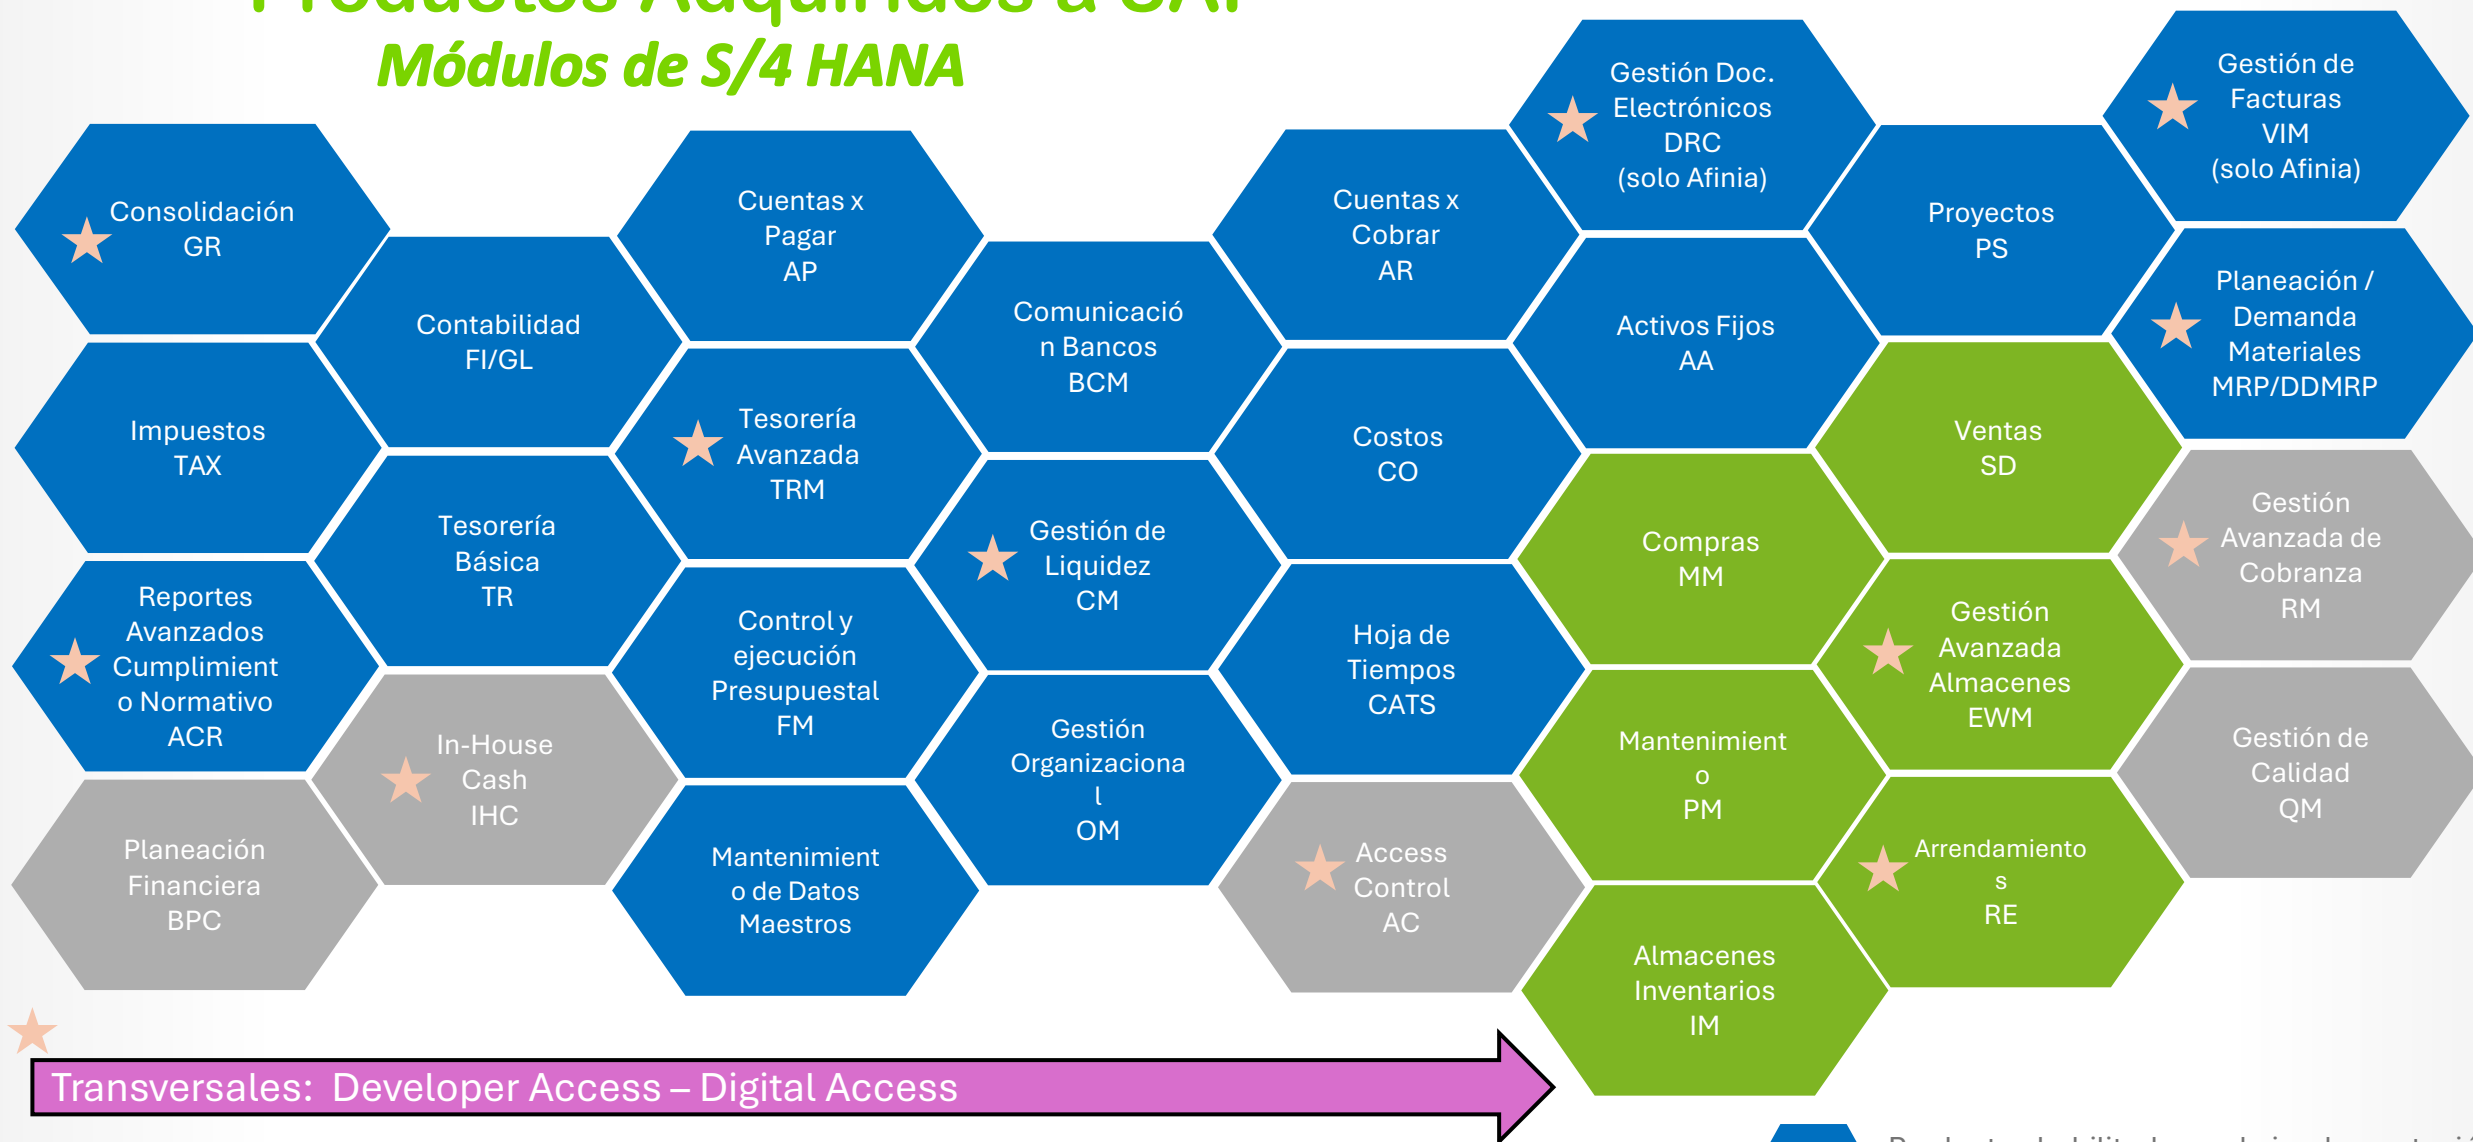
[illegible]

Módulos de S/4 HANA

Consolidación GR

Contabilidad FI/GL

Impuestos TAX

Tesorería Básica TR

Reportes Avanzados Cumplimient o Normativo ACR

In-House Cash IHC

Planeación Financiera BPC

Cuentas x Pagar AP

Tesorería Avanzada TRM

Control y ejecución Presupuestal FM

Mantenimient o de Datos Maestros

Comunicació n Bancos BCM

Gestión de Liquidez CM

Gestión Organizaciona l OM

Cuentas x Cobrar AR

Costos CO

Hoja de Tiempos CATS

Access Control AC

Gestión Doc. Electrónicos DRC (solo Afinia)

Activos Fijos AA

Compras MM

Mantenimient o PM

Almacenes Inventarios IM

Proyectos PS

Ventas SD

Gestión Avanzada Almacenes EWM

Arrendamiento s RE

Gestión de Facturas VIM (solo Afinia)

Planeación / Demanda Materiales MRP/DDMRP

Gestión Avanzada de Cobranza RM

Gestión de Calidad QM

Transversales: Developer Access – Digital Access

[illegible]